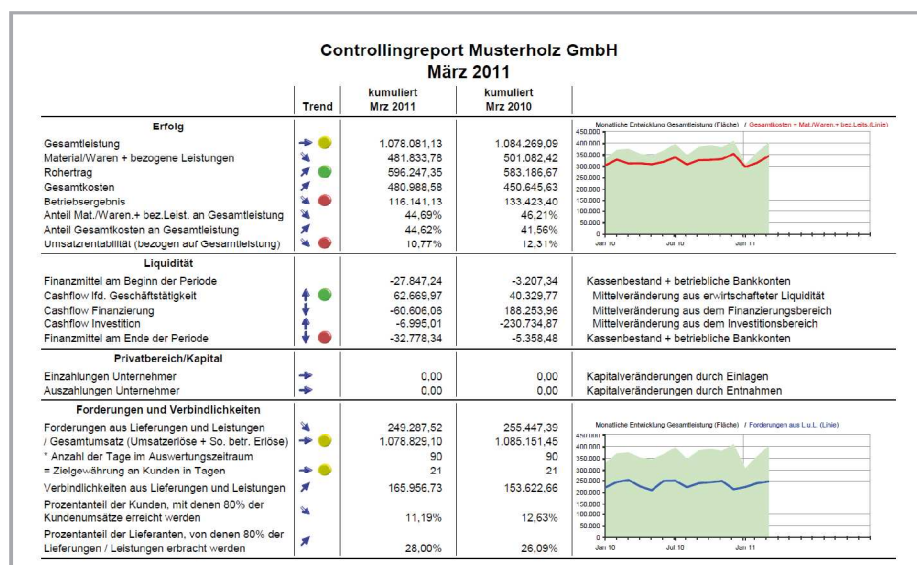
Controllingreport Musterholz GmbH
März 2011

| | Trend | kumuliert Mrz 2011 | kumuliert Mrz 2010 | |
|---|---|---|---|---|
| **Erfolg** | | | | |
| Gesamtleistung | | 1.078.081,13 | 1.084.269,09 | |
| Material/Waren + bezogene Leistungen | | 481.833,78 | 501.082,42 | |
| Rohertrag | | 596.247,35 | 583.186,67 | |
| Gesamtkosten | | 480.988,58 | 450.645,63 | |
| Betriebsergebnis | | 116.141,13 | 133.423,40 | |
| Anteil Mat./Waren.+ bez.Leist. an Gesamtleistung | | 44,69% | 46,21% | |
| Anteil Gesamtkosten an Gesamtleistung | | 44,62% | 41,56% | |
| Umsatzrentabilität (bezogen auf Gesamtleistung) | | 10,77% | 12,31% | |
| **Liquidität** | | | | |
| Finanzmittel am Beginn der Periode | | -27.847,24 | -3.207,34 | Kassenbestand + betriebliche Bankkonten |
| Cashflow lfd. Geschäftstätigkeit | | 62.669,97 | 40.329,77 | Mittelveränderung aus erwirtschafteter Liquidität |
| Cashflow Finanzierung | | -60.606,06 | 188.253,96 | Mittelveränderung aus dem Finanzierungsbereich |
| Cashflow Investition | | -6.995,01 | -230.734,87 | Mittelveränderung aus dem Investitionsbereich |
| Finanzmittel am Ende der Periode | | -32.778,34 | -5.358,48 | Kassenbestand + betriebliche Bankkonten |
| **Privatbereich/Kapital** | | | | |
| Einzahlungen Unternehmer | | 0,00 | 0,00 | Kapitalveränderungen durch Einlagen |
| Auszahlungen Unternehmer | | 0,00 | 0,00 | Kapitalveränderungen durch Entnahmen |
| **Forderungen und Verbindlichkeiten** | | | | |
| Forderungen aus Lieferungen und Leistungen | | 249.287,52 | 255.447,39 | |
| / Gesamtumsatz (Umsatzerlöse + So. betr. Erlöse) | | 1.078.829,10 | 1.085.151,45 | |
| * Anzahl der Tage im Auswertungszeitraum | | 90 | 90 | |
| = Zielgewährung an Kunden in Tagen | | 21 | 21 | |
| Verbindlichkeiten aus Lieferungen und Leistungen | | 165.956,73 | 153.622,66 | |
| Prozentanteil der Kunden, mit denen 80% der Kundenumsätze erreicht werden | | 11,19% | 12,63% | |
| Prozentanteil der Lieferanten, von denen 80% der Lieferungen / Leistungen erbracht werden | | 28,00% | 26,09% | |

Monatliche Entwicklung Gesamtleistung (Fläche) / Gesamtkosten + Mat./Waren + bez.Leis.(Linie)
450.000
400.000
350.000
300.000
250.000
200.000
150.000
100.000
50.000
0
Jan 10
Jul 10
Jan 11

Monatliche Entwicklung Gesamtleistung (Fläche) / Forderungen aus L.u.L (Linie)
450.000
400.000
350.000
300.000
250.000
200.000
150.000
100.000
50.000
0
Jan 10
Jul 10
Jan 11